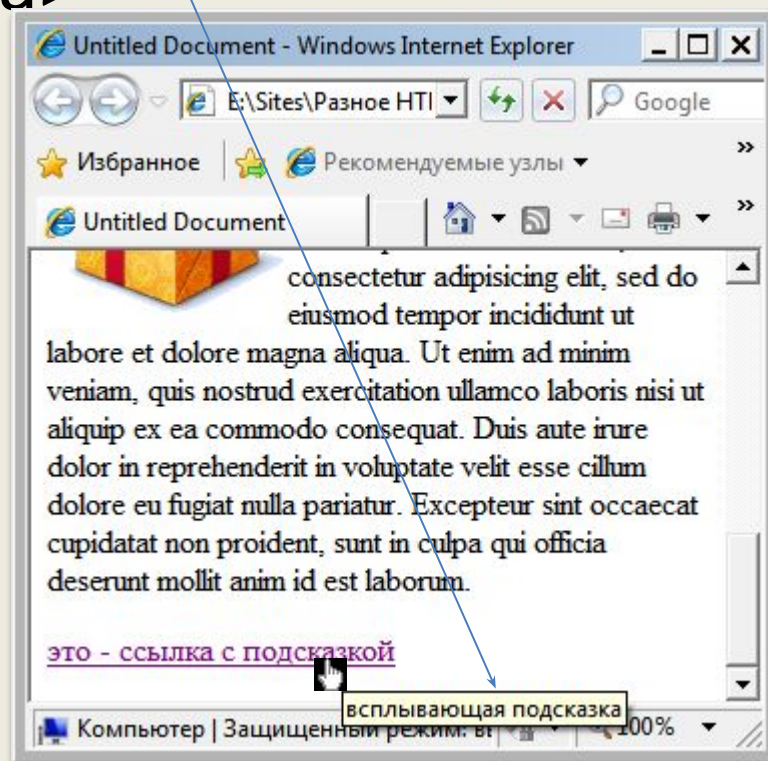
Untitled Document - Windows Internet Explorer

E:\Sites\Разное HTI

Google

Избранное

Рекомендуемые узлы

Untitled Document

consectetur adipisicing elit, sed do eiusmod tempor incididunt ut labore et dolore magna aliqua. Ut enim ad minim veniam, quis nostrud exercitation ullamco laboris nisi ut aliquip ex ea commodo consequat. Duis aute irure dolor in reprehenderit in voluptate velit esse cillum dolore eu fugiat nulla pariatur. Excepteur sint occaecat cupidatat non proident, sunt in culpa qui officia deserunt mollit anim id est laborum.

это - ссылка с подсказкой

всплывающая подсказка

Компьютер | Защищенный режим: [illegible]

100%